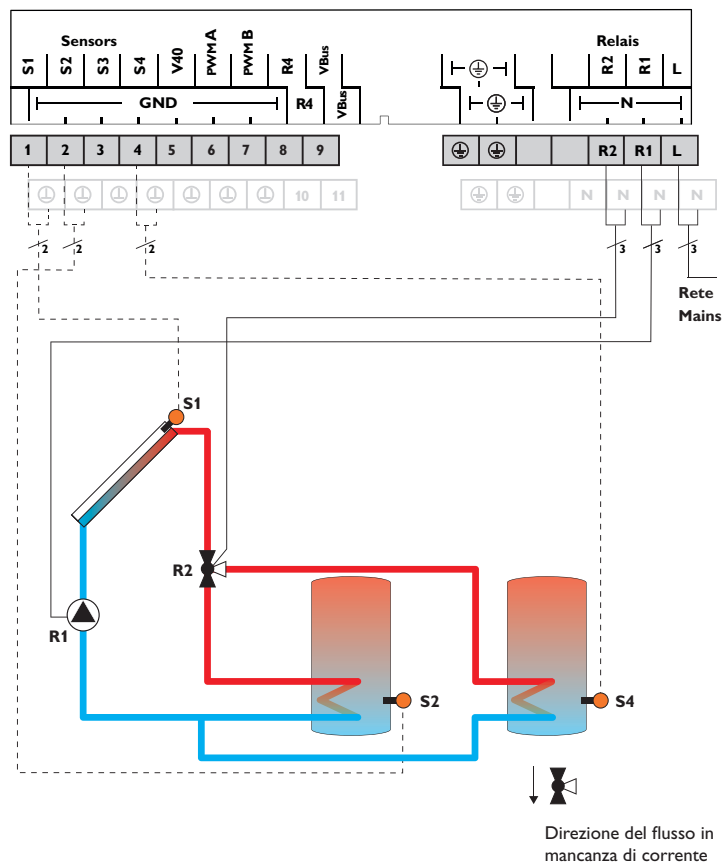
Sensors

S1 S2 S3 S4 V40 PWM A PWM B R4 VBus

GND

R4 VBus

Relais

R2 R1 L

N

1 2 3 4 5 6 7 8 9

10 11

R2 R1 L

N N N N

2 2 2

3 3 3

Rete
Mains

S1

R2

R1

S2

S4

Direzione del flusso in mancanza di corrente